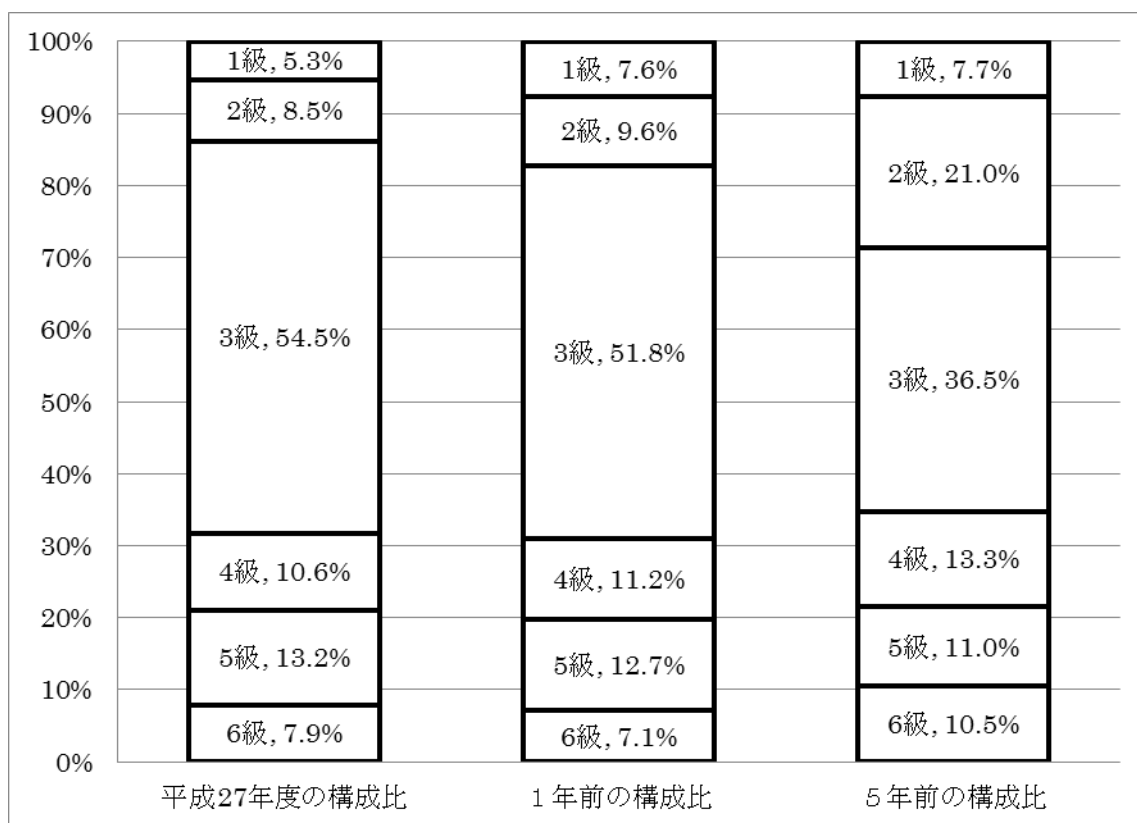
100%
90%
80%
70%
60%
50%
40%
30%
20%
10%
0%

1級, 5.3%
2級, 8.5%
3級, 54.5%
4級, 10.6%
5級, 13.2%
6級, 7.9%

1級, 7.6%
2級, 9.6%
3級, 51.8%
4級, 11.2%
5級, 12.7%
6級, 7.1%

1級, 7.7%
2級, 21.0%
3級, 36.5%
4級, 13.3%
5級, 11.0%
6級, 10.5%

平成27年度の構成比
1年前の構成比
5年前の構成比